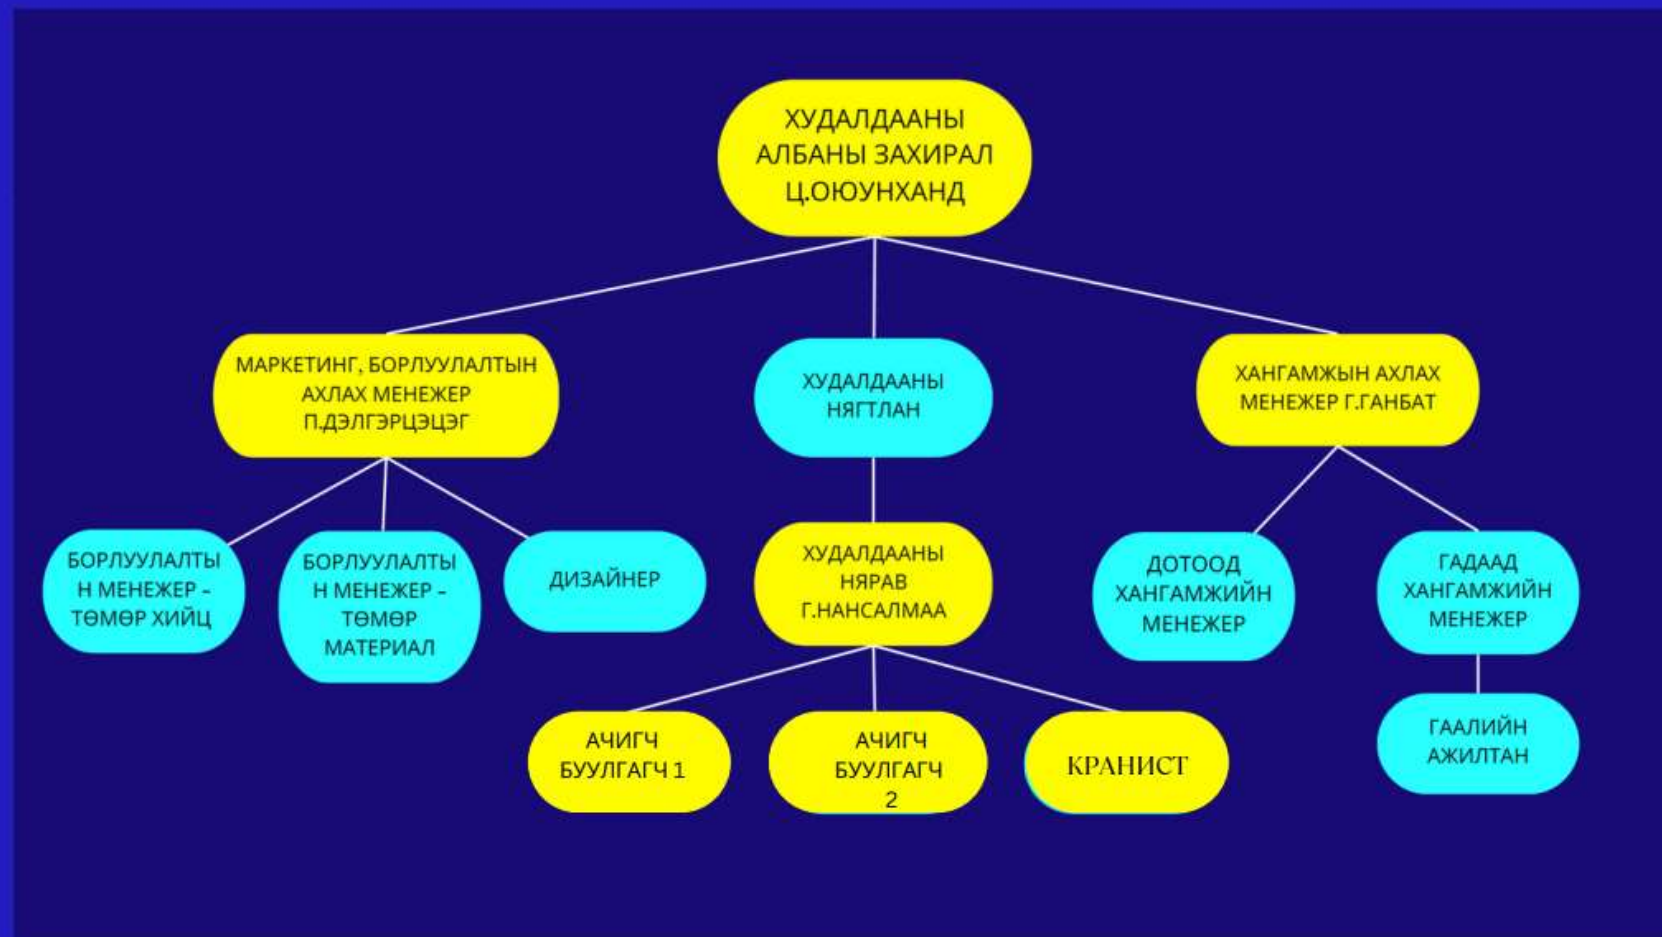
ХУДАЛДААНЫ АЛБАНЫ ЗАХИРАЛ Ц.ОЮУНХАНД

МАРКЕТИНГ, БОРЛУУЛАЛТЫН АХЛАХ МЕНЕЖЕР П.ДЭЛГЭРЦЭЦЭГ

ХУДАЛДААНЫ НЯГТЛАН

ХАНГАМЖЫН АХЛАХ МЕНЕЖЕР Г.ГАНБАТ

БОРЛУУЛАЛТЫН МЕНЕЖЕР - ТӨМӨР ХИЙЦ

БОРЛУУЛАЛТЫН МЕНЕЖЕР - ТӨМӨР МАТЕРИАЛ

ДИЗАЙНЕР

ХУДАЛДААНЫ НЯРАВ Г.НАНСАЛМАА

ДОТООД ХАНГАМЖИЙН МЕНЕЖЕР

ГАДААД ХАНГАМЖИЙН МЕНЕЖЕР

АЧИГЧ БУУЛГАГЧ 1

АЧИГЧ БУУЛГАГЧ 2

КРАНИСТ

ГААЛИЙН АЖИЛТАН